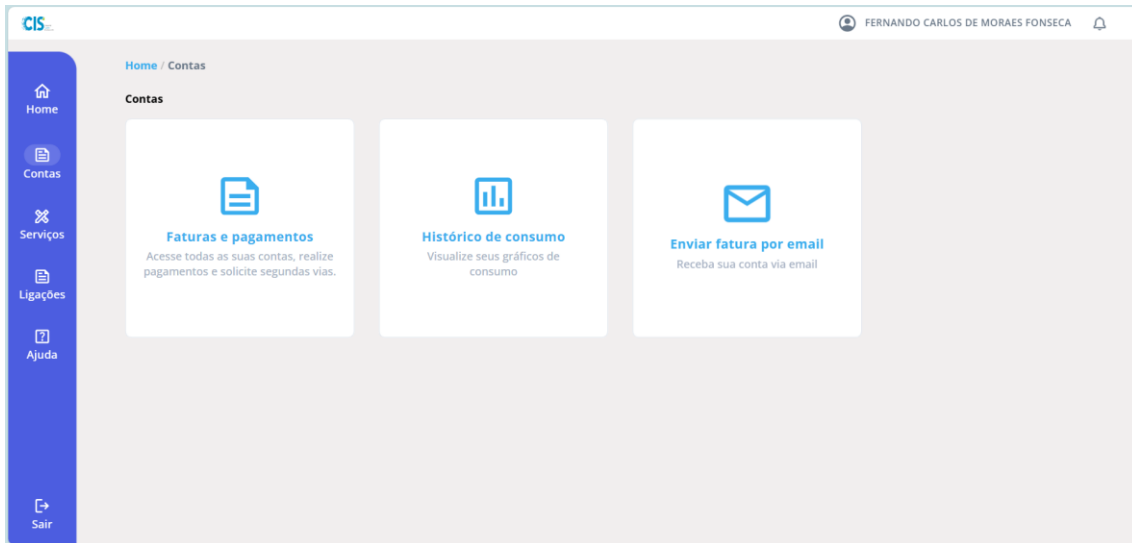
CIS

FERNANDO CARLOS DE MORAES FONSECA

Home

Contas

Serviços

Ligações

Ajuda

Sair

Home / Contas

Contas

Faturas e pagamentos
Acesse todas as suas contas, realize pagamentos e solicite segundas vias.

Histórico de consumo
Visualize seus gráficos de consumo

Enviar fatura por email
Receba sua conta via email